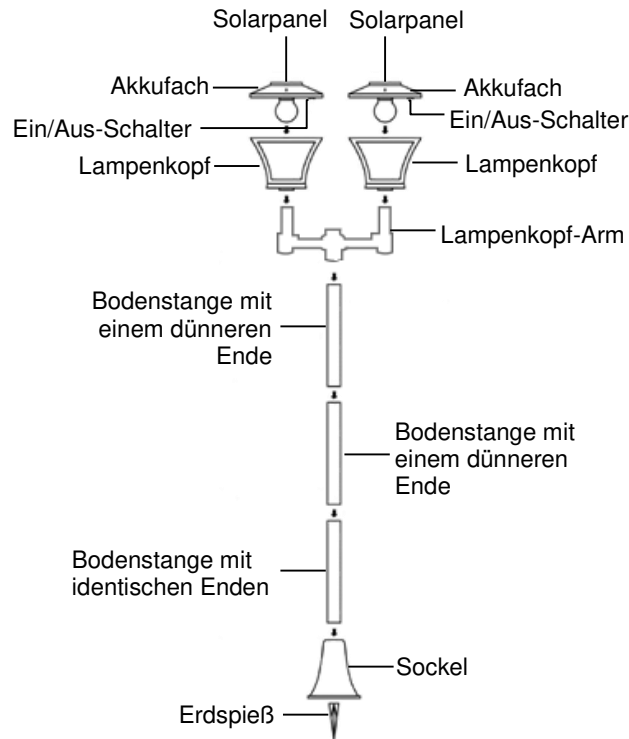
Solarpanel

Solarpanel

Akkufach

Akkufach

Ein/Aus-Schalter

Ein/Aus-Schalter

Lampenkopf

Lampenkopf

Lampenkopf-Arm

Bodenstange mit einem dünneren Ende

Bodenstange mit einem dünneren Ende

Bodenstange mit identischen Enden

Sockel

Erdspieß